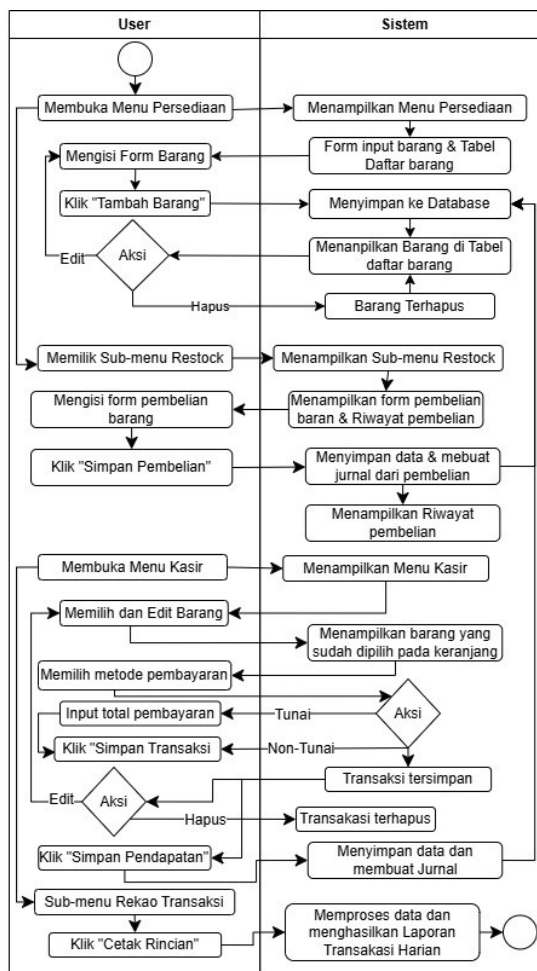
User

Sistem

Membuka Menu Persediaan

Menampilkan Menu Persediaan

Form input barang & Tabel Daftar barang

Mengisi Form Barang

Klik "Tambah Barang"

Menyimpan ke Database

Edit

Aksi

Menanpilkan Barang di Tabel daftar barang

Hapus

Barang Terhapus

Memilik Sub-menu Restock

Menampilkan Sub-menu Restock

Menampilkan form pembelian baran & Riwayat pembelian

Mengisi form pembelian barang

Klik "Simpan Pembelian"

Menyimpan data & mebuat jurnal dari pembelian

Menampilkan Riwayat pembelian

Membuka Menu Kasir

Menampilkan Menu Kasir

Memilih dan Edit Barang

Menampilkan barang yang sudah dipilih pada keranjang

Memilih metode pembayaran

Aksi

Input total pembayaran

Tunai

Klik "Simpan Transaksi

Non-Tunai

Transaksi tersimpan

Edit

Aksi

Hapus

Transakasi terhapus

Klik "Simpan Pendapatan"

Menyimpan data dan membuat Jurnal

Sub-menu Rekao Transaksi

Klik "Cetak Rincian"

Memproses data dan menghasilkan Laporan Transaksi Harian